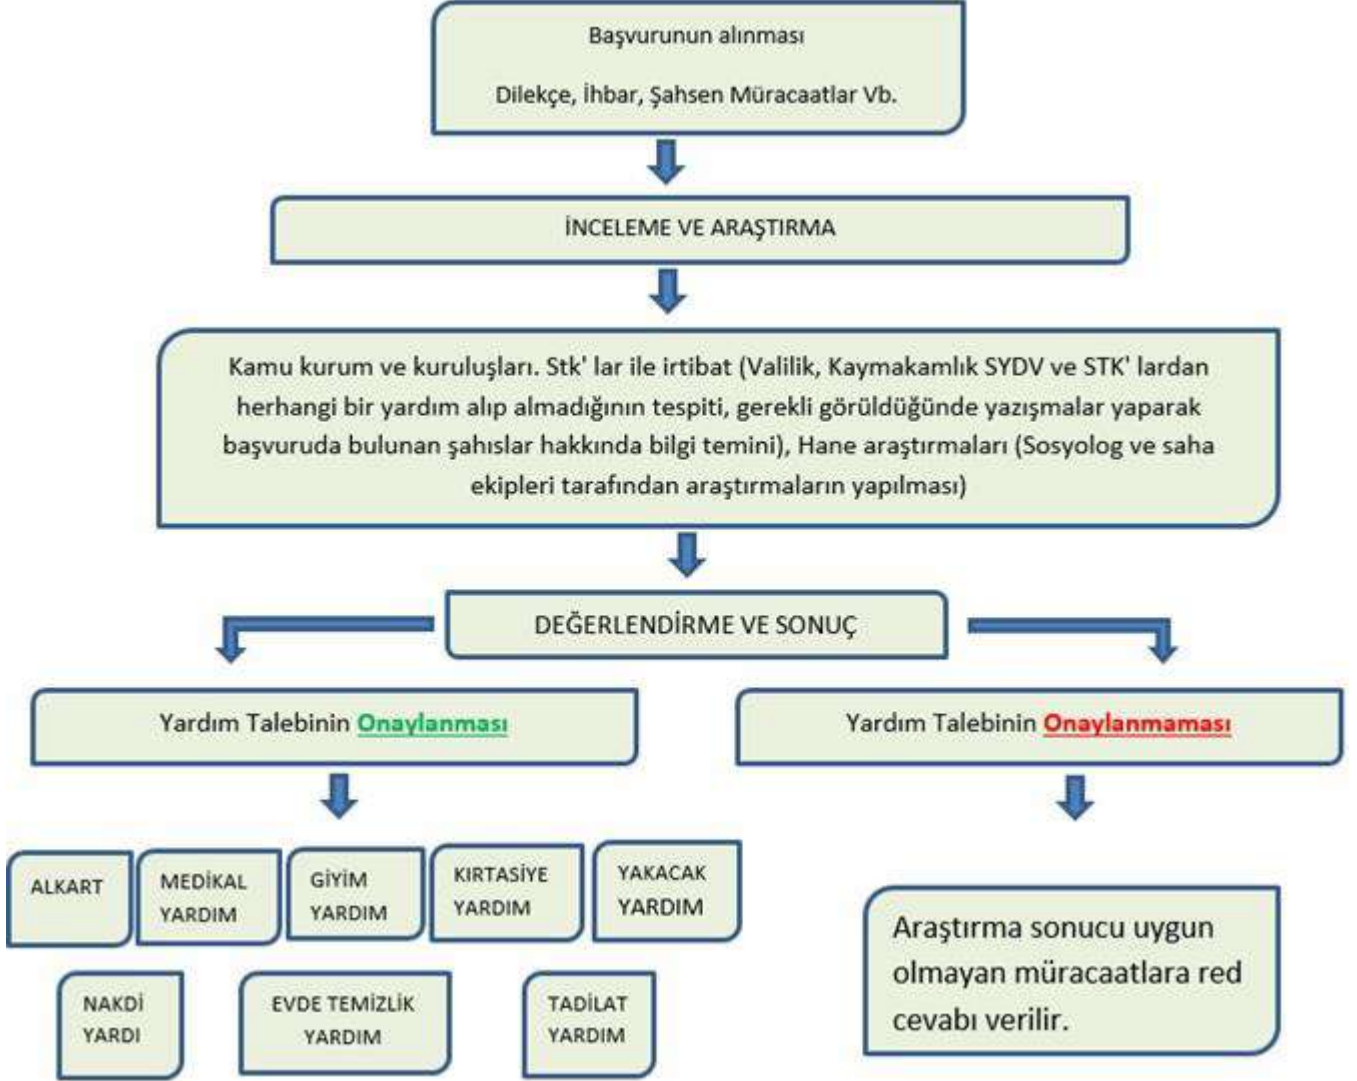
Başvurunun alınması

Dilekçe, İhbar, Şahsen Müracaatlar Vb.

İNCELEME VE ARAŞTIRMA

Kamu kurum ve kuruluşları. Stk' lar ile irtibat (Valilik, Kaymakamlık SYDV ve STK' lardan herhangi bir yardım alıp almadığının tespiti, gerekli görüldüğünde yazışmalar yaparak başvuruda bulunan şahıslar hakkında bilgi temini), Hane araştırmaları (Sosyolog ve saha ekipleri tarafından araştırmaların yapılması)

DEĞERLENDİRME VE SONUÇ

Yardım Talebinin Onaylanması

Yardım Talebinin Onaylanmaması

ALKART

MEDİKAL YARDIM

GİYİM YARDIM

KIRTASİYE YARDIM

YAKACAK YARDIM

NAKDİ YARDI

EVDE TEMİZLİK YARDIM

TADİLAT YARDIM

Araştırma sonucu uygun olmayan müracaatlara red cevabı verilir.